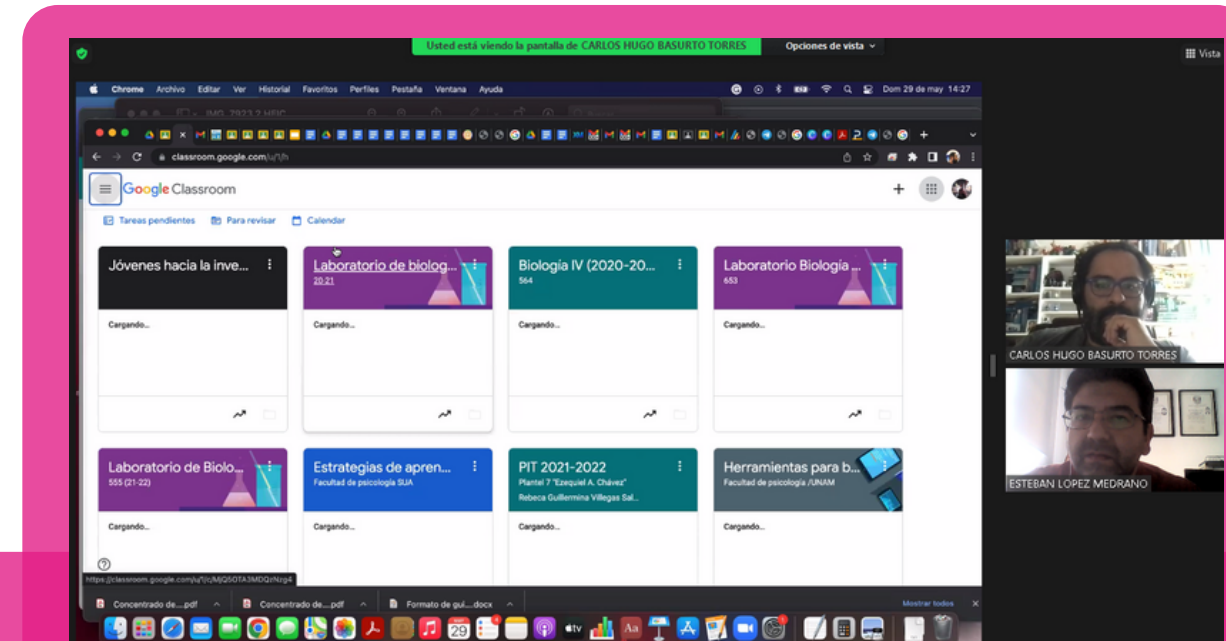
Usted está viendo la pantalla de CARLOS HUGO BASURTO TORRES

Opciones de vista

Vista

Chrome Archivo Editar Ver Historial Favoritos Perfiles Pestaña Ventana Ayuda

Dom 29 de may 14:27

classroom.google.com/u/1/h

Google Classroom

Tareas pendientes

Para revisar

Calendar

Jóvenes hacia la inve...

Cargando...

Laboratorio de biolog...

2021

Cargando...

Biología IV (2020-20...

564

Cargando...

Laboratorio Biología ...

653

Cargando...

Laboratorio de Biolo...

555 (21-22)

Cargando...

Estrategias de apren...

Facultad de psicología SUA

Cargando...

PIT 2021-2022

Plantel 7 "Ezequiel A. Chávez"

Rebeca Guillermina Villegas Sal...

Cargando...

Herramientas para b...

Facultad de psicología /UNAM

Cargando...

https://classroom.google.com/u/1/c/MjQ5OTA3MDQzNzg4

Concentrado de....pdf

Concentrado de....pdf

Formato de gui....docx

Mostrar todos

CARLOS HUGO BASURTO TORRES

ESTEBAN LOPEZ MEDRANO